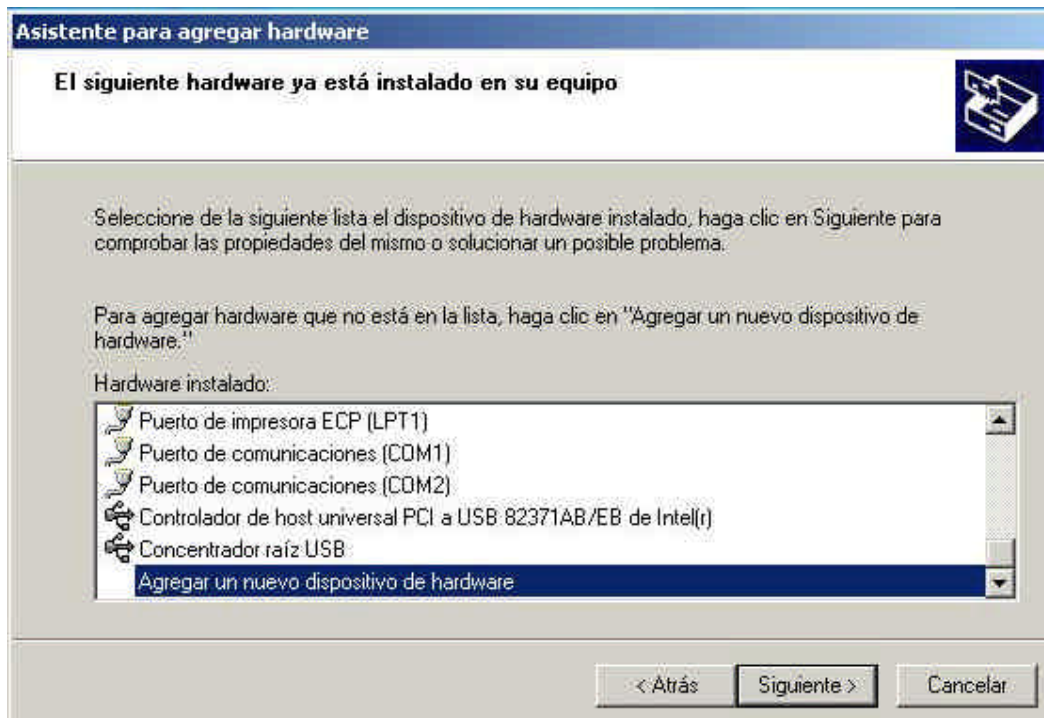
Asistente para agregar hardware

El siguiente hardware ya está instalado en su equipo

Seleccione de la siguiente lista el dispositivo de hardware instalado, haga clic en Siguiente para comprobar las propiedades del mismo o solucionar un posible problema.

Para agregar hardware que no está en la lista, haga clic en "Agregar un nuevo dispositivo de hardware."

Hardware instalado:

Puerto de impresora ECP (LPT1)
Puerto de comunicaciones (COM1)
Puerto de comunicaciones (COM2)
Controlador de host universal PCI a USB 82371AB/EB de Intel(r)
Concentrador raíz USB
Agregar un nuevo dispositivo de hardware

< Atrás
Siguiente >
Cancelar